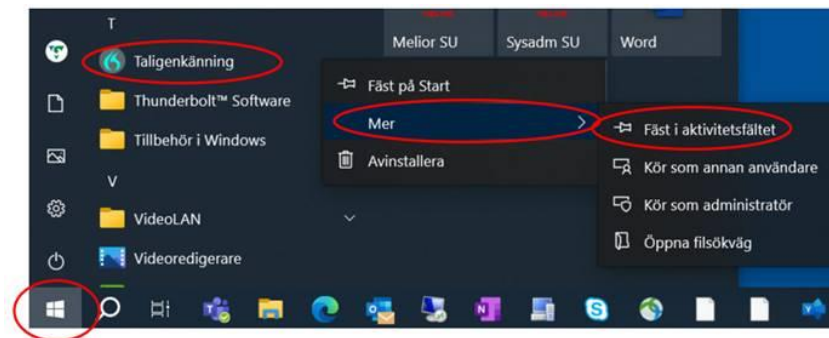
T

Taligenkänning

Thunderbolt™ Software

Tillbehör i Windows

V

VideoLAN

Videoredigerare

Melior SU

Sysadm SU

Word

Fäst på Start

Mer

Avinstallera

Fäst i aktivitetsfältet

Kör som annan användare

Kör som administratör

Öppna filsökväg